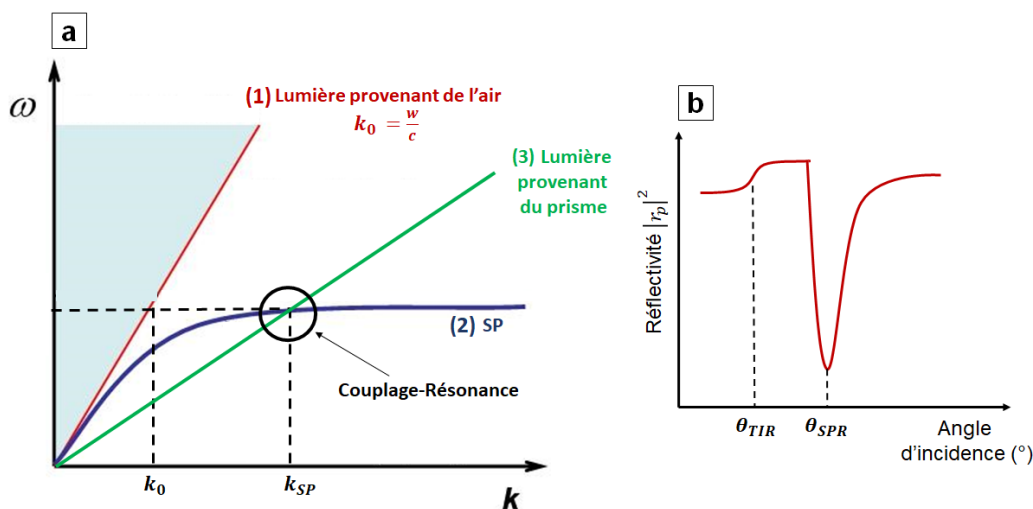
a

$\omega$

(1) Lumière provenant de l'air
$k_0 = \frac{w}{c}$

(3) Lumière provenant du prisme

(2) SP

Couplage-Résonance

$k_0$

$k_{SP}$

$k$

b

Réflectivité $|r_p|^2$

$\theta_{TIR}$

$\theta_{SPR}$

Angle d'incidence (°)